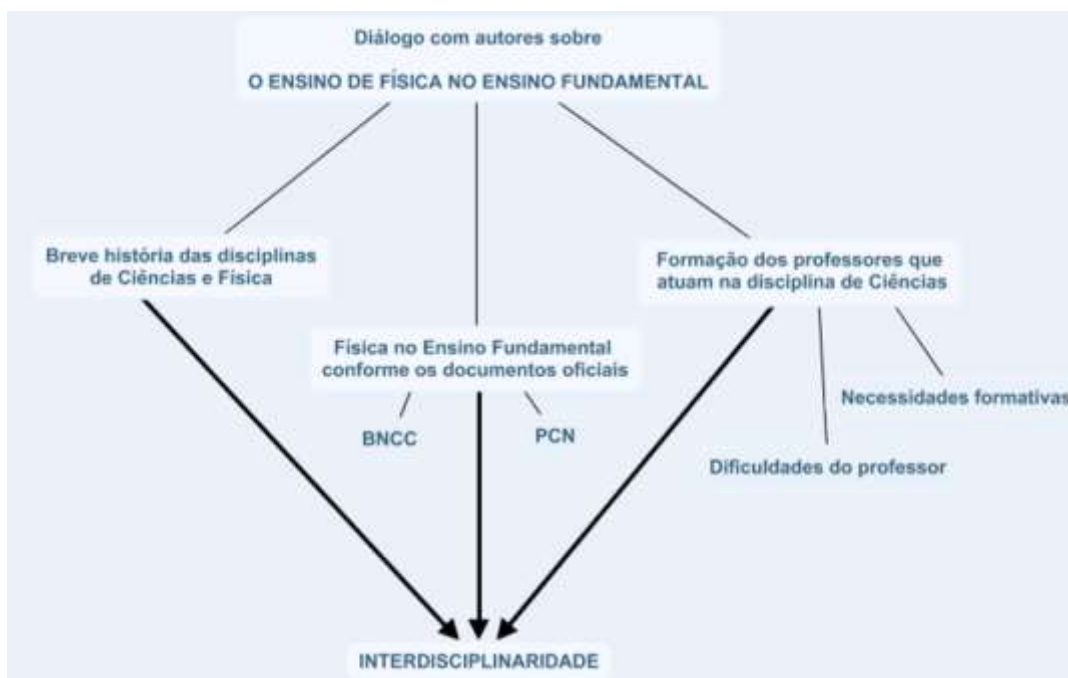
Diálogo com autores sobre

O ENSINO DE FÍSICA NO ENSINO FUNDAMENTAL

Breve história das disciplinas de Ciências e Física

Formação dos professores que atuam na disciplina de Ciências

Física no Ensino Fundamental conforme os documentos oficiais

BNCC

PCN

Necessidades formativas

Dificuldades do professor

INTERDISCIPLINARIDADE